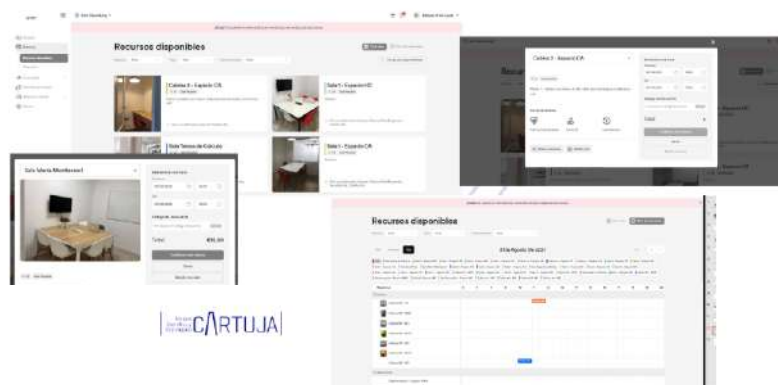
Recursos disponibles

Cabina 3 - Espacio CR

Sala 1 - Espacio ID

Sala Tareas de Cálculo

Sala 1 - Espacio CR

Sala Maria Montessori

Total

€10,00

Cabina 3 - Espacio CR

Total

Recursos disponibles

CARTUJA